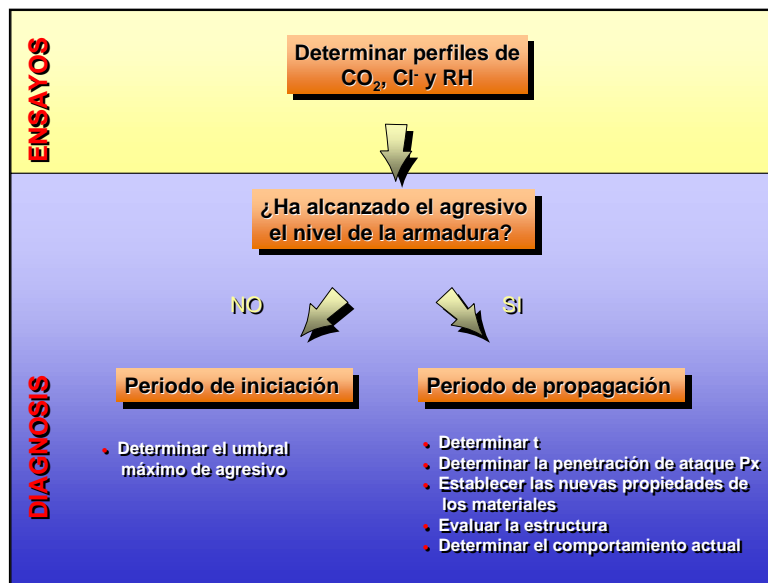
ENSAYOS

Determinar perfiles de $CO_2$, $Cl^-$ y RH

¿Ha alcanzado el agresivo el nivel de la armadura?

NO

SI

DIAGNOSIS

Periodo de iniciación

Periodo de propagación

- Determinar el umbral máximo de agresivo

- Determinar t
- Determinar la penetración de ataque Px
- Establecer las nuevas propiedades de los materiales
- Evaluar la estructura
- Determinar el comportamiento actual